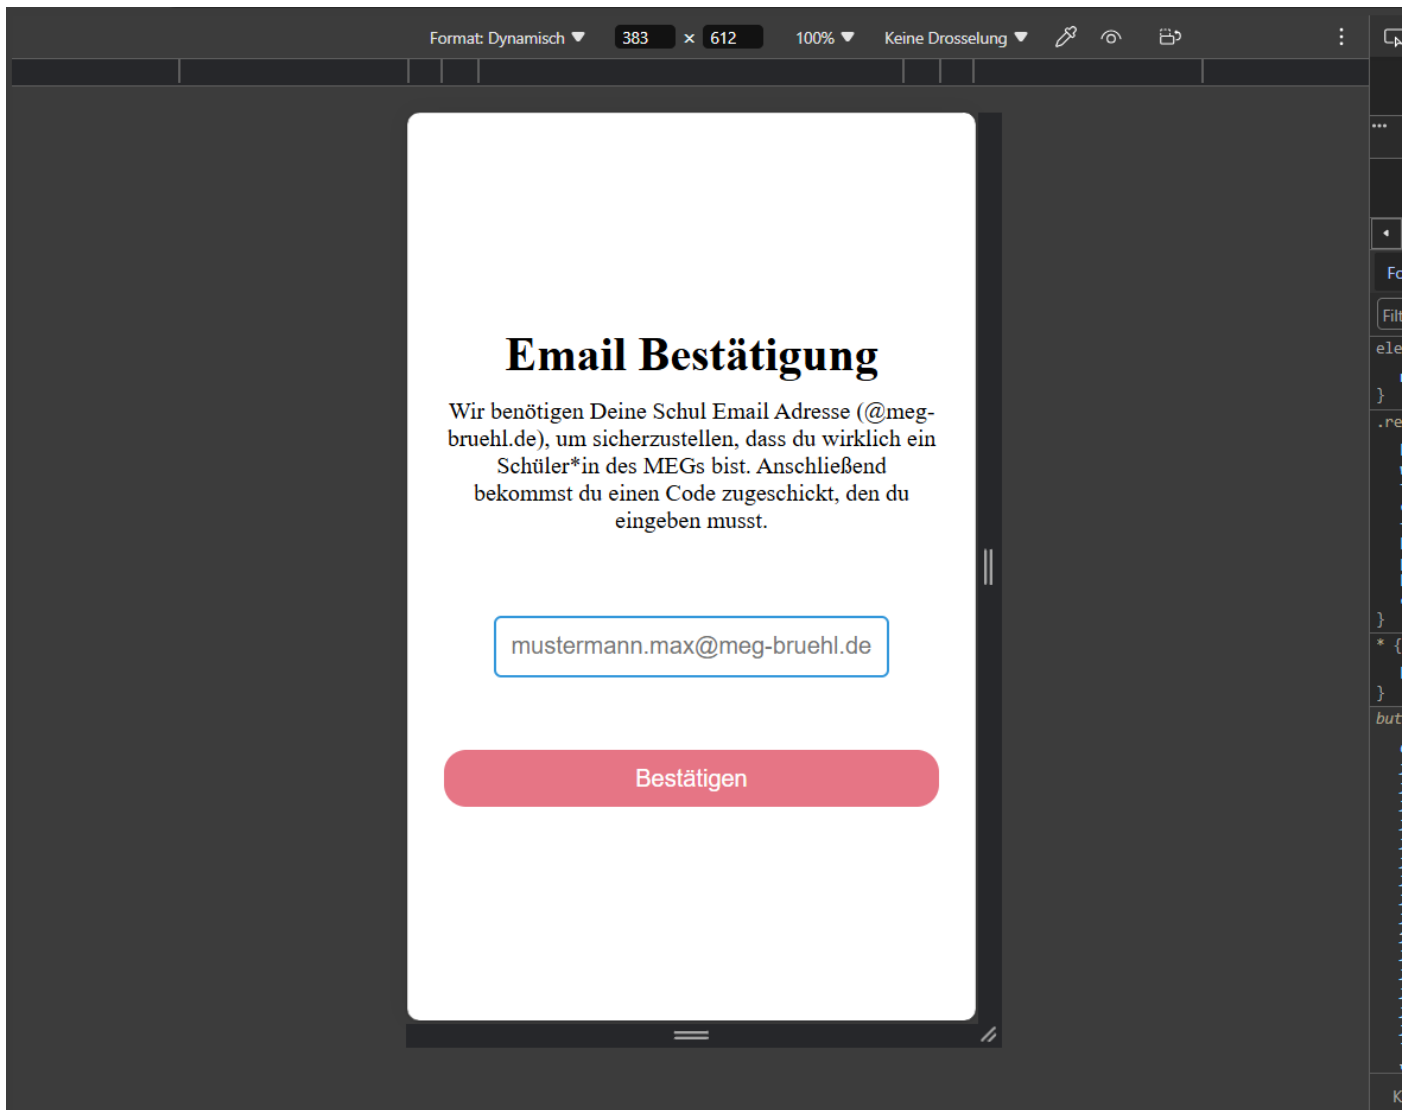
Format: Dynamisch 383 × 612 100% Keine Drosselung

Email Bestätigung

Wir benötigen Deine Schul Email Adresse (@meg-bruehl.de), um sicherzustellen, dass du wirklich ein Schüler*in des MEGs bist. Anschließend bekommst du einen Code zugeschickt, den du eingeben musst.

mustermann.max@meg-bruehl.de

Bestätigen

Fc
Filt
ele
}
.re
}
* {
}
but
K